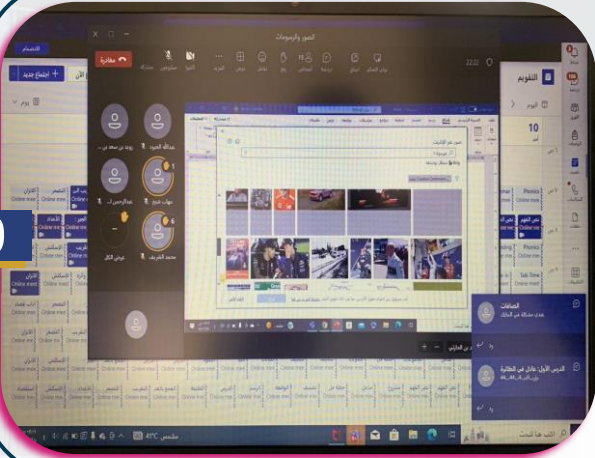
الصور والرسومات

مغادرة

التقويم

+ اجتماع جديد

يوم

10

Online meet

Phonics

Talk Time

عبدالله العنزي

روضة بن صالح بن...

مهاب فتح

عبدالرحمن ا...

عوض الكل

محمد الشريف

الصافات

الدرس الأول: عادل في الطائرة

41°C

مشمس

اكتب هنا للبحث